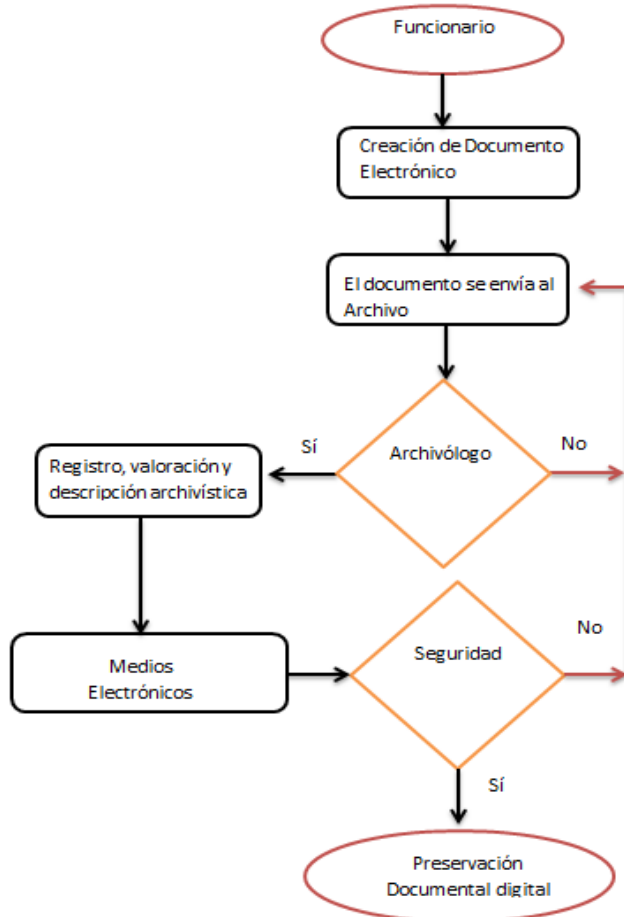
Funcionario

Creación de Documento Electrónico

El documento se envía al Archivo

Sí

Archivólogo

No

Registro, valoración y descripción archivística

Medios Electrónicos

Seguridad

No

Sí

Preservación Documental digital